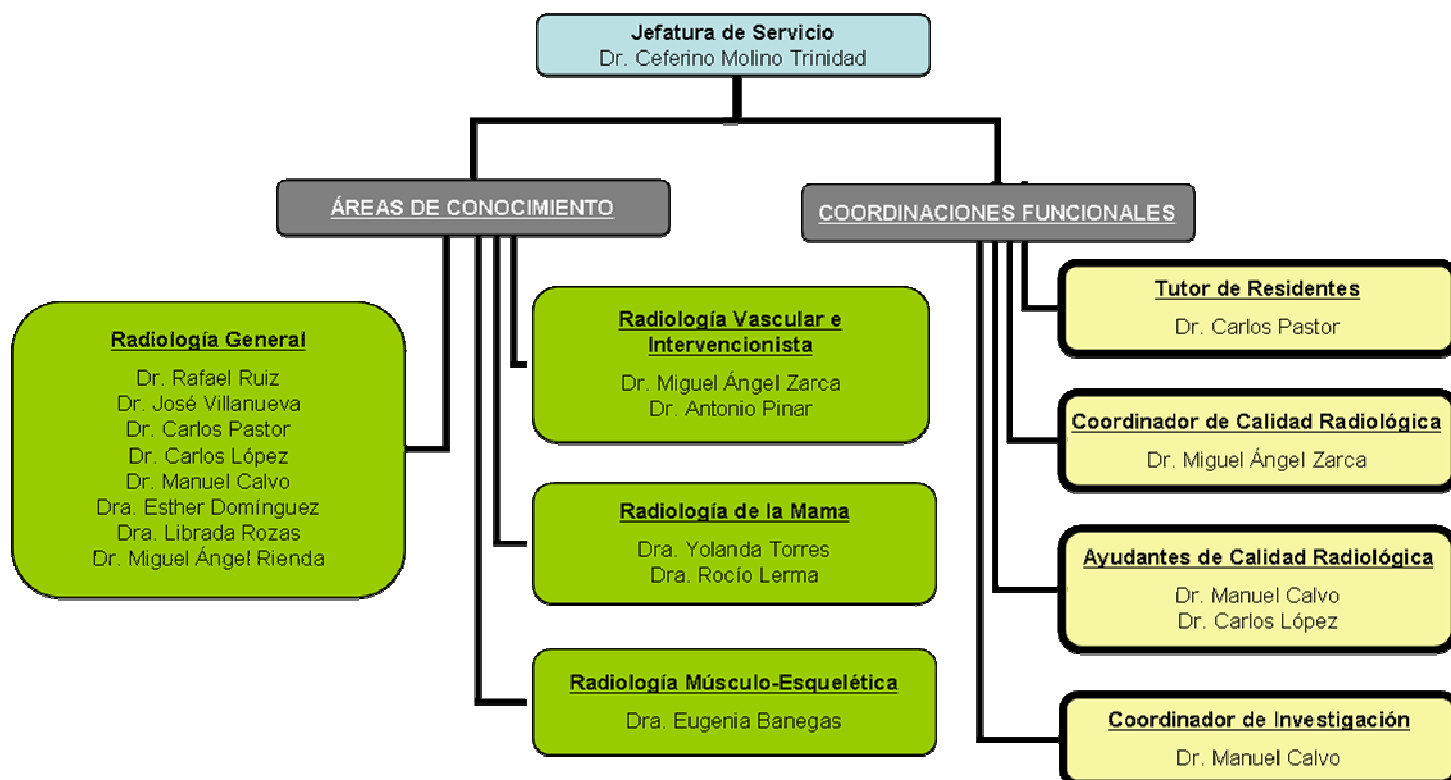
Jefatura de Servicio
Dr. Ceferino Molino Trinidad

ÁREAS DE CONOCIMIENTO

COORDINACIONES FUNCIONALES

Radiología General
Dr. Rafael Ruiz
Dr. José Villanueva
Dr. Carlos Pastor
Dr. Carlos López
Dr. Manuel Calvo
Dra. Esther Domínguez
Dra. Librada Rozas
Dr. Miguel Ángel Rienda

Radiología Vascular e Intervencionista
Dr. Miguel Ángel Zarca
Dr. Antonio Pinar

Radiología de la Mama
Dra. Yolanda Torres
Dra. Rocío Lerma

Radiología Músculo-Esquelética
Dra. Eugenia Banegas

Tutor de Residentes
Dr. Carlos Pastor

Coordinador de Calidad Radiológica
Dr. Miguel Ángel Zarca

Ayudantes de Calidad Radiológica
Dr. Manuel Calvo
Dr. Carlos López

Coordinador de Investigación
Dr. Manuel Calvo